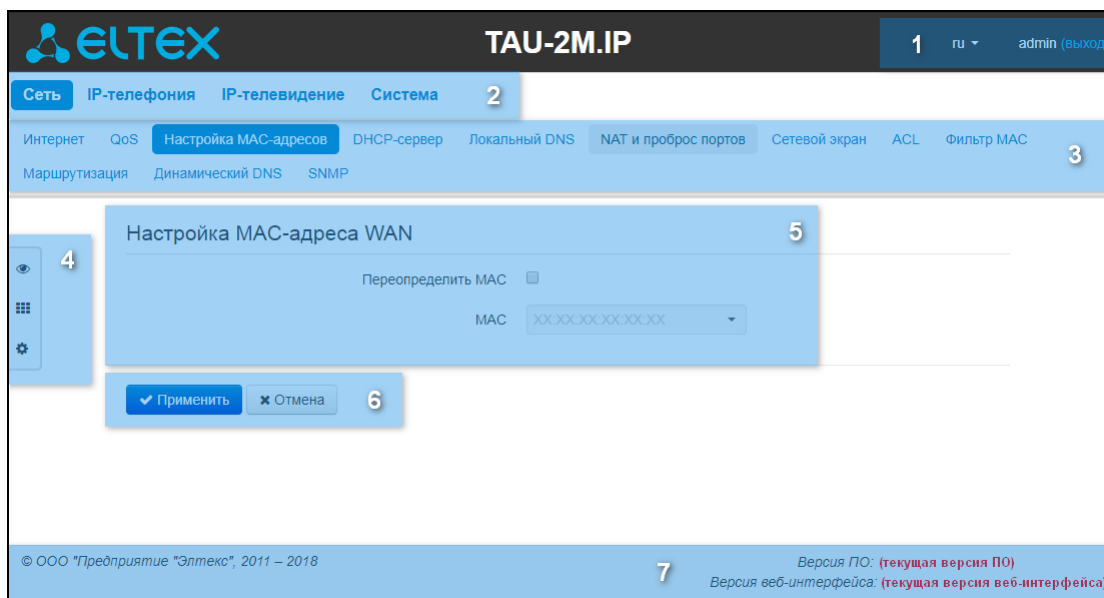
ELTEX

TAU-2M.IP

1 ru admin (выход

Сеть IP-телефония IP-телевидение Система 2

Интернет QoS Настройка MAC-адресов DHCP-сервер Локальный DNS NAT и проброс портов Сетевой экран ACL Фильтр MAC

Маршрутизация Динамический DNS SNMP

3

4

Настройка MAC-адреса WAN 5

Переопределить MAC

MAC XX:XX:XX:XX:XX:XX

✔ Применить ✖ Отмена 6

© ООО "Предприятие "Элтекс", 2011 – 2018

7

Версия ПО: (текущая версия ПО)

Версия веб-интерфейса: (текущая версия веб-интерфейса